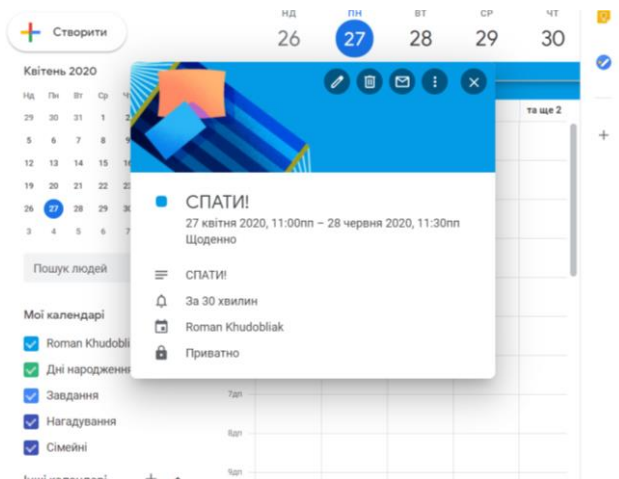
Створити

Квітень 2020

| Нд | Пн | Вт | Ср | Чт |
|---|---|---|---|---|
| 29 | 30 | 31 | 1 | 2 |
| 5 | 6 | 7 | 8 | 9 |
| 12 | 13 | 14 | 15 | 16 |
| 19 | 20 | 21 | 22 | 23 |
| 26 | 27 | 28 | 29 | 30 |
| 3 | 4 | 5 | 6 | 7 |

Пошук людей

Мої календарі

Roman Khudobli

Дні народження

Завдання

Нагадування

Сімейні

Інші календарі

НД 26
ПН 27
ВТ 28
СР 29
ЧТ 30

та ще 2

СПАТИ!

27 квітня 2020, 11:00пп – 28 червня 2020, 11:30пп
Щоденно

СПАТИ!

За 30 хвилин

Roman Khudobliak

Приватно

7дп

8дп

9дп